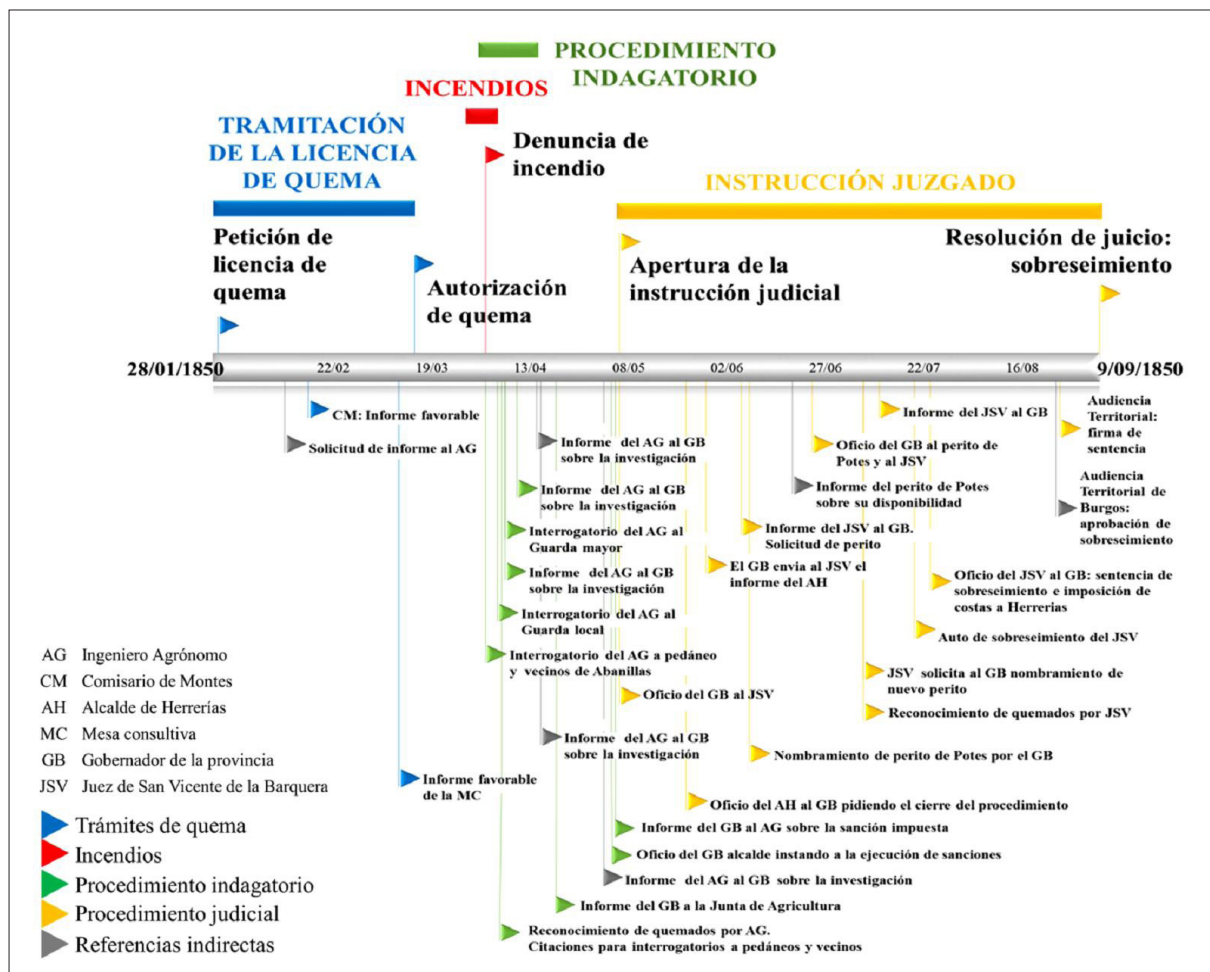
PROCEDIMIENTO INDAGATORIO

INCENDIOS

TRAMITACIÓN DE LA LICENCIA DE QUEMA

Denuncia de incendio

INSTRUCCIÓN JUZGADO

Petición de licencia de quema

Autorización de quema

Apertura de la instrucción judicial

Resolución de juicio: sobreseimiento

28/01/1850 22/02 19/03 13/04 08/05 02/06 27/06 22/07 16/08 9/09/1850

CM: Informe favorable

Solicitud de informe al AG

Informe del AG al GB sobre la investigación

Informe del AG al GB sobre la investigación

Interrogatorio del AG al Guarda mayor

Informe del AG al GB sobre la investigación

Interrogatorio del AG al Guarda local

Interrogatorio del AG a pedáneo y vecinos de Abanillas

Oficio del GB al JSV

Informe del AG al GB sobre la investigación

Informe favorable de la MC

Informe del JSV al GB

Oficio del GB al perito de Potes y al JSV

Informe del perito de Potes sobre su disponibilidad

Informe del JSV al GB. Solicitud de perito

El GB envía al JSV el informe del AH

Oficio del JSV al GB: sentencia de sobreseimiento e imposición de costas a Herrerías

Auto de sobreseimiento del JSV

JSV solicita al GB nombramiento de nuevo perito

Reconocimiento de quemados por JSV

Nombramiento de perito de Potes por el GB

Oficio del AH al GB pidiendo el cierre del procedimiento

Informe del GB al AG sobre la sanción impuesta

Oficio del GB alcalde instando a la ejecución de sanciones

Informe del AG al GB sobre la investigación

Informe del GB a la Junta de Agricultura

Reconocimiento de quemados por AG. Citaciones para interrogatorios a pedáneos y vecinos

Audiencia Territorial: firma de sentencia

Audiencia Territorial de Burgos: aprobación de sobreseimiento

AG Ingeniero Agrónomo
CM Comisario de Montes
AH Alcalde de Herrerías
MC Mesa consultiva
GB Gobernador de la provincia
JSV Juez de San Vicente de la Barquera

Trámites de quema
Incendios
Procedimiento indagatorio
Procedimiento judicial
Referencias indirectas